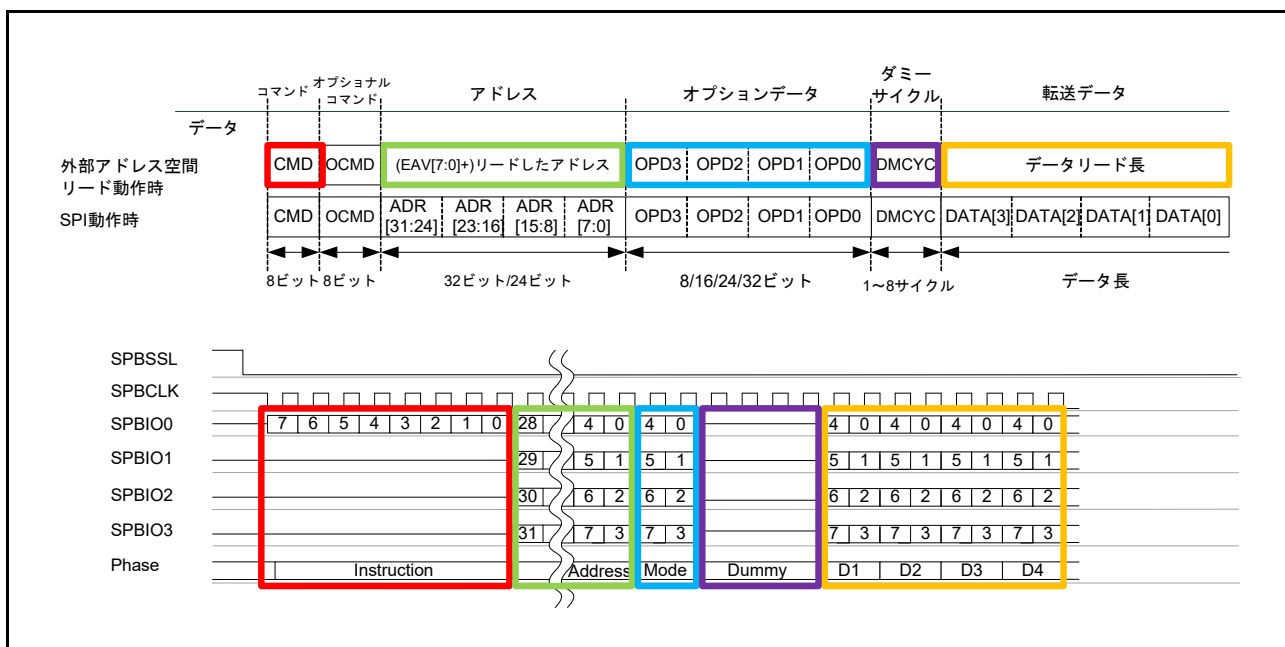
コマンド
オプショナルコマンド
アドレス
オプションデータ
ダミーサイクル
転送データ

データ

外部アドレス空間リード動作時

| CMD | OCMD | (EAV[7:0]+)リードしたアドレス | OPD3 | OPD2 | OPD1 | OPD0 | DMCYC | データリード長 |

SPI動作時

| CMD | OCMD | ADR [31:24] | ADR [23:16] | ADR [15:8] | ADR [7:0] | OPD3 | OPD2 | OPD1 | OPD0 | DMCYC | DATA[3] | DATA[2] | DATA[1] | DATA[0] |

8ビット 8ビット 32ビット/24ビット 8/16/24/32ビット 1~8サイクル データ長

SPBSSL
SPBCLK
SPBIO0 7 6 5 4 3 2 1 0 28 4 0 4 0 4 0 4 0 4 0 4 0
SPBIO1 29 5 1 5 1 5 1 5 1 5 1 5 1
SPBIO2 30 6 2 6 2 6 2 6 2 6 2 6 2
SPBIO3 31 7 3 7 3 7 3 7 3 7 3 7 3
Phase Instruction Address Mode Dummy D1 D2 D3 D4